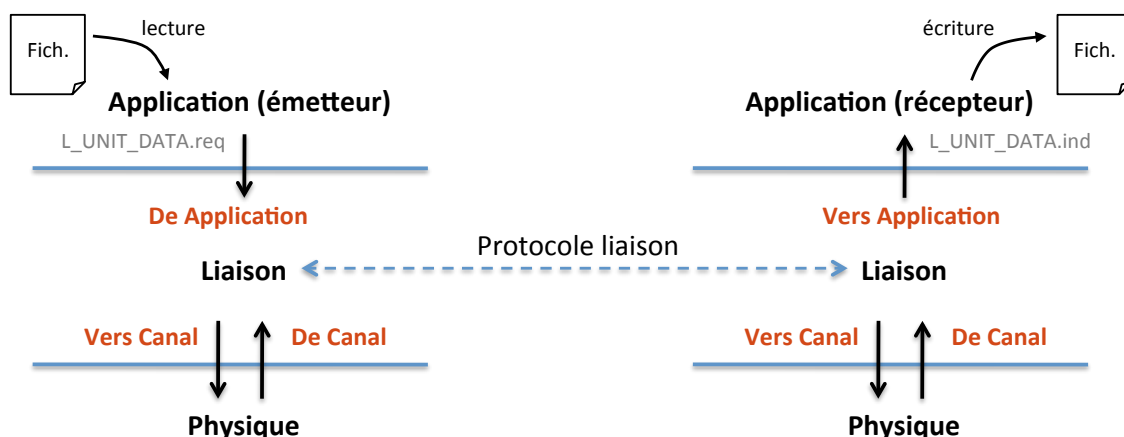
Fich.

lecture

Application (émetteur)

L_UNIT_DATA.req

De Application

Liaison

Vers Canal

De Canal

Physique

écriture

Fich.

Application (récepteur)

L_UNIT_DATA.ind

Vers Application

Protocole liaison

Liaison

Vers Canal

De Canal

Physique